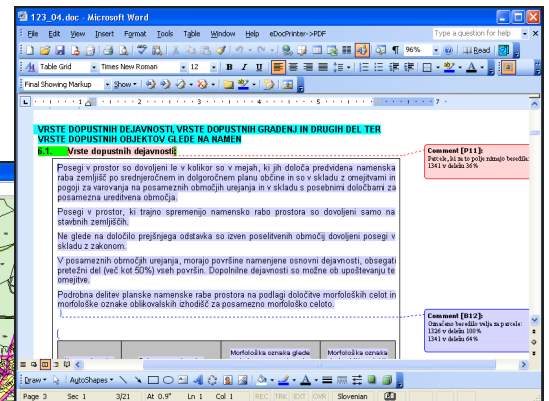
123_04.doc - Microsoft Word

File Edit View Insert Format Tools Table Window Help eDocPrinter->PDF

Type a question for help

96%

Read

Table Grid Times New Roman 12

Final Showing Markup Show

VRSTE DOPUSTNIH DEJAVNOSTI, VRSTE DOPUSTNIH GRADENJ IN DRUGIH DEL TER VRSTE DOPUSTNIH OBJEKTOV GLEDE NA NAMEN

6.1. Vrste dopustnih dejavnosti

Posegi v prostor so dovoljeni le v kolikor so v mejah, ki jih določa predvidena namenska raba zemljišč po srednjeročnem in dolgoročnem planu občine in so v skladu z omejitvami in pogoji za varovanje na posameznih območjih urejanja in v skladu s posebnimi določbami za posamezna ureditvena območja.

Posegi v prostor, ki trajno spremenijo namensko rabo prostora so dovoljeni samo na stavbnih zemljiščih.

Ne glede na določilo prejšnjega odstavka so izven poselitvenih območij dovoljeni posegi v skladu z zakonom.

V posameznih območjih urejanja, morajo površine namenjene osnovni dejavnosti, obsegati pretežni del (več kot 50%) vseh površin. Dopolnilne dejavnosti so možne ob upoštevanju te omejitve.

Podrobna delitev planske namenske rabe prostora na podlagi določitve morfoloških celot in morfološke oznake oblikovalskih izhodišč za posamezno morfološko celoto.

Morfološka oznaka glede

Morfološka oznaka

Comment [P11]: Parcele, ki na to polje zmanjo besedilo: 1326 v deležu 36%

Comment [B12]: Označeno besedilo velja za parcele: 1326 v deležu 100% 1341 v deležu 64%

Draw AutoShapes

Page 3 Sec 1 3/21 At 0.9" Ln 1 Col 1 REC TRK EXT OVR Slovenian